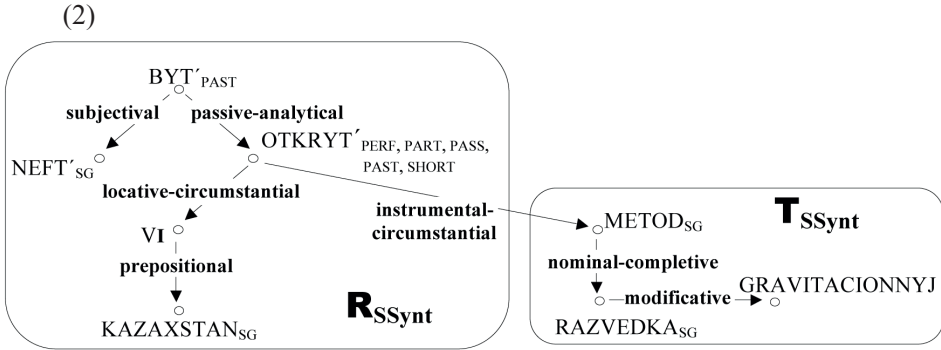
(2)

BYT´$_{PAST}$

subjectival

passive-analytical

NEFT´$_{SG}$

OTKRYT´$_{PERF, PART, PASS, PAST, SHORT}$

locative-circumstantial

instrumental-circumstantial

VI

prepositional

KAZAXSTAN$_{SG}$

$\mathbf{R}_{\mathbf{SSynt}}$

METOD$_{SG}$

$\mathbf{T}_{\mathbf{SSynt}}$

nominal-completive

modificative

GRAVITACIONNYJ

RAZVEDKA$_{SG}$